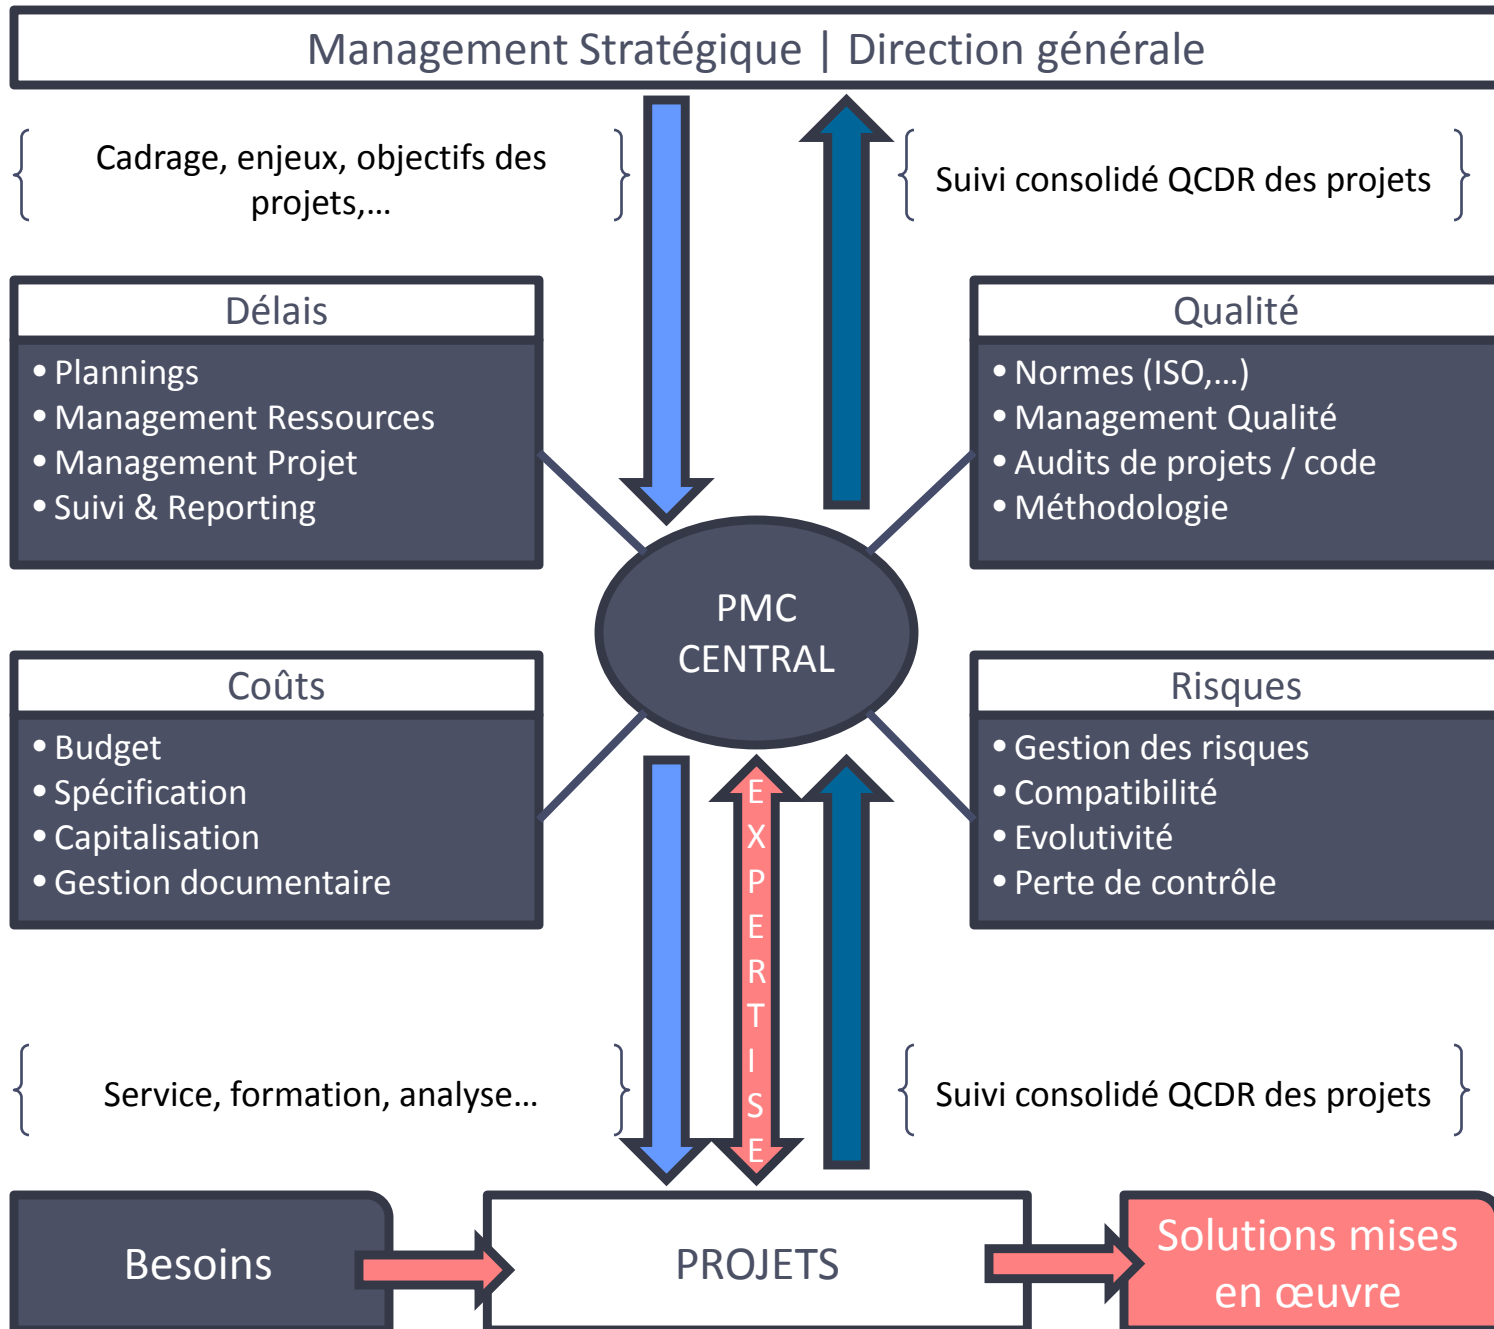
Management Stratégique | Direction générale

Cadrage, enjeux, objectifs des projets,…

Suivi consolidé QCDR des projets

Délais
• Plannings
• Management Ressources
• Management Projet
• Suivi & Reporting

Qualité
• Normes (ISO,…)
• Management Qualité
• Audits de projets / code
• Méthodologie

PMC CENTRAL

Coûts
• Budget
• Spécification
• Capitalisation
• Gestion documentaire

Risques
• Gestion des risques
• Compatibilité
• Evolutivité
• Perte de contrôle

EXPERTISE

Service, formation, analyse…

Suivi consolidé QCDR des projets

Besoins

PROJETS

Solutions mises en œuvre